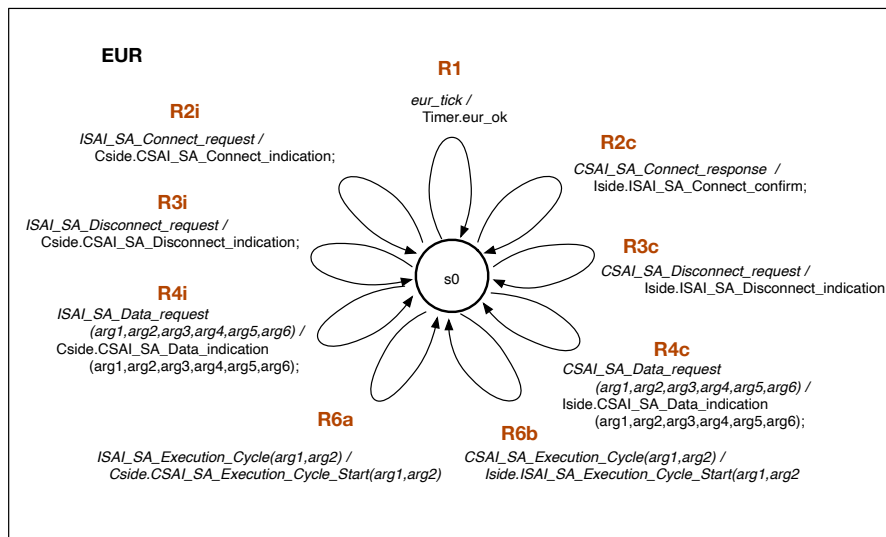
EUR

R1

eur_tick /
Timer.eur_ok

R2i

ISAI_SA_Connect_request /
Cside.CSAI_SA_Connect_indication;

R2c

CSAI_SA_Connect_response /
Iside.ISAI_SA_Connect_confirm;

R3i

ISAI_SA_Disconnect_request /
Cside.CSAI_SA_Disconnect_indication;

R3c

CSAI_SA_Disconnect_request /
Iside.ISAI_SA_Disconnect_indication

s0

R4i

ISAI_SA_Data_request
(arg1,arg2,arg3,arg4,arg5,arg6) /
Cside.CSAI_SA_Data_indication
(arg1,arg2,arg3,arg4,arg5,arg6);

R4c

CSAI_SA_Data_request
(arg1,arg2,arg3,arg4,arg5,arg6) /
Iside.CSAI_SA_Data_indication
(arg1,arg2,arg3,arg4,arg5,arg6);

R6a

ISAI_SA_Execution_Cycle(arg1,arg2) /
Cside.CSAI_SA_Execution_Cycle_Start(arg1,arg2)

R6b

CSAI_SA_Execution_Cycle(arg1,arg2) /
Iside.ISAI_SA_Execution_Cycle_Start(arg1,arg2